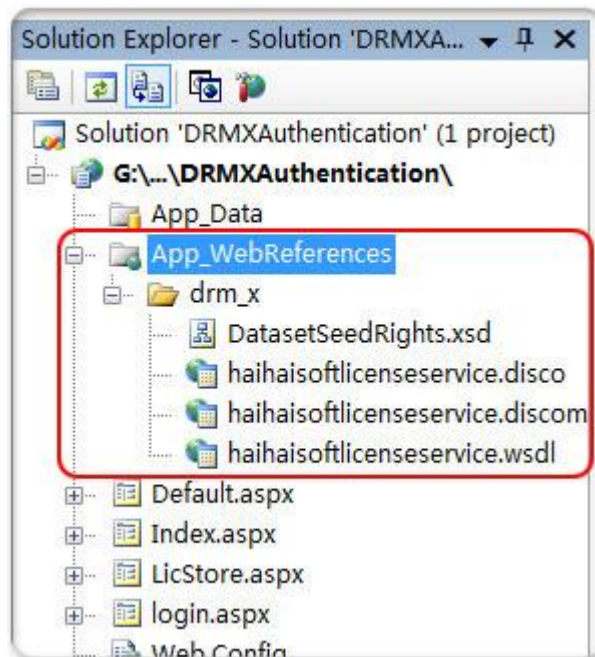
Solution Explorer - Solution 'DRMXA... ▾ ᵖ ✕

Solution 'DRMXAuthentication' (1 project)
G:\...\DRMXAuthentication\
App_Data
App_WebReferences
drm_x
DatasetSeedRights.xsd
haihaisoftlicenseservice.disco
haihaisoftlicenseservice.discom
haihaisoftlicenseservice.wsdl
Default.aspx
Index.aspx
LicStore.aspx
login.aspx
Web.Config